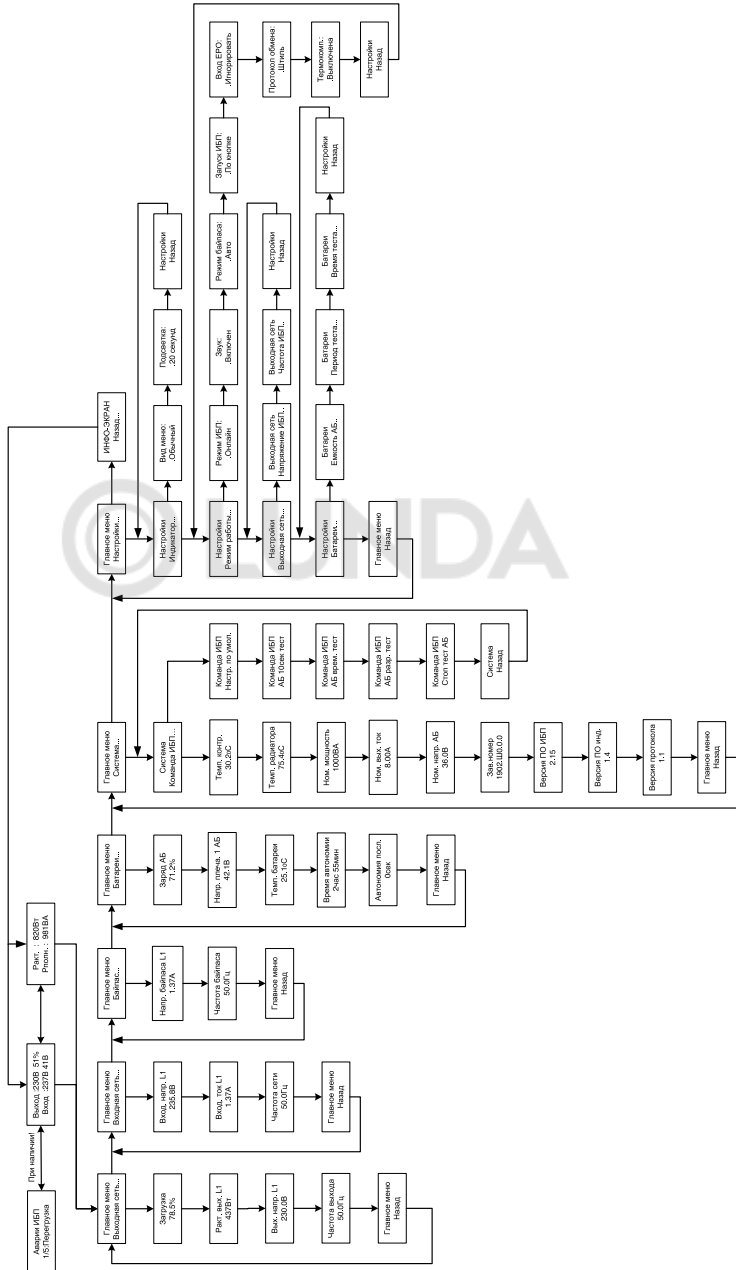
Аварии ИБП
1/5:Перегрузка

При наличии!

Выход 230В 51%
Вход 237В 41В

Ракт. : 820Вт
Рполн.: 981ВА

ИНФО-ЭКРАН
Назад...

Главное меню
Выходная сеть...

Загрузка
78.5%

Ракт. вых. L1
437Вт

Вых. напр. L1
230.0В

Частота выхода
50.0Гц

Главное меню
Назад

Главное меню
Входная сеть...

Вход. напр. L1
235.8В

Вход. ток L1
1.37А

Частота сети
50.0Гц

Главное меню
Назад

Главное меню
Байпас...

Напр. байпаса L1
1.37А

Частота байпаса
50.0Гц

Главное меню
Назад

Главное меню
Батареи...

Заряд АБ
71.2%

Напр. плеча 1 АБ
42.1В

Темп. батареи
25.1оС

Время автономии
2час 55мин

Автономия посл.
0сек

Главное меню
Назад

Главное меню
Система...

Система
Команда ИБП...

Команда ИБП
Настр. по умол.

Команда ИБП
АБ 10сек тест

Команда ИБП
АБ врем. тест

Команда ИБП
АБ разр. тест

Команда ИБП
Стоп тест АБ

Система
Назад

Темп. контр.
30.2оС

Темп. радиатора
75.4оС

Ном. мощность
1000ВА

Ном. вых. ток
8.00А

Ном. напр. АБ
36.0В

Зав.номер
1902.Ш0.0.0

Версия ПО ИБП
2.15

Версия ПО инд.
1.4

Версия протокола
1.1

Главное меню
Назад

Главное меню
Настройки...

Настройки
Индикатор...

Вид меню:
.Обычный

Подсветка:
.20 секунд

Настройки
Назад

Настройки
Режим работы...

Режим ИБП:
.Онлайн

Звук:
.Включен

Режим байпаса:
.Авто

Запуск ИБП:
.По кнопке

Вход EPO:
.Игнорировать

Протокол обмена:
.Штиль

Термокомп.:
.Выключена

Настройки
Назад

Настройки
Выходная сеть...

Выходная сеть
Напряжение ИБП...

Выходная сеть
Частота ИБП...

Настройки
Назад

Настройки
Батареи...

Батареи
Емкость АБ...

Батареи
Период теста...

Батареи
Время теста...

Настройки
Назад

Главное меню
Назад

LUNDA